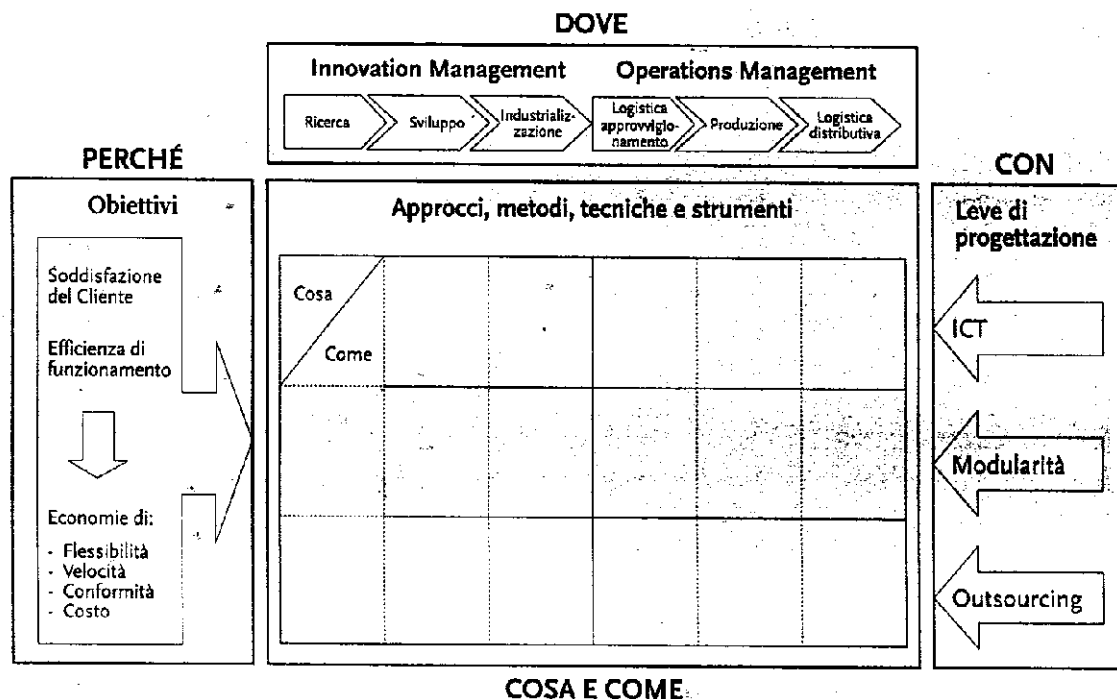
DOVE

Innovation Management

Operations Management

Ricerca

Sviluppo

Industrializzazione

Logistica approvvigionamento

Produzione

Logistica distributiva

PERCHÉ

Obiettivi

Soddisfazione del Cliente

Efficienza di funzionamento

Economie di:

- Flessibilità
- Velocità
- Conformità
- Costo

Approcci, metodi, tecniche e strumenti

Cosa

Come

CON

Leve di progettazione

ICT

Modularità

Outsourcing

COSA E COME